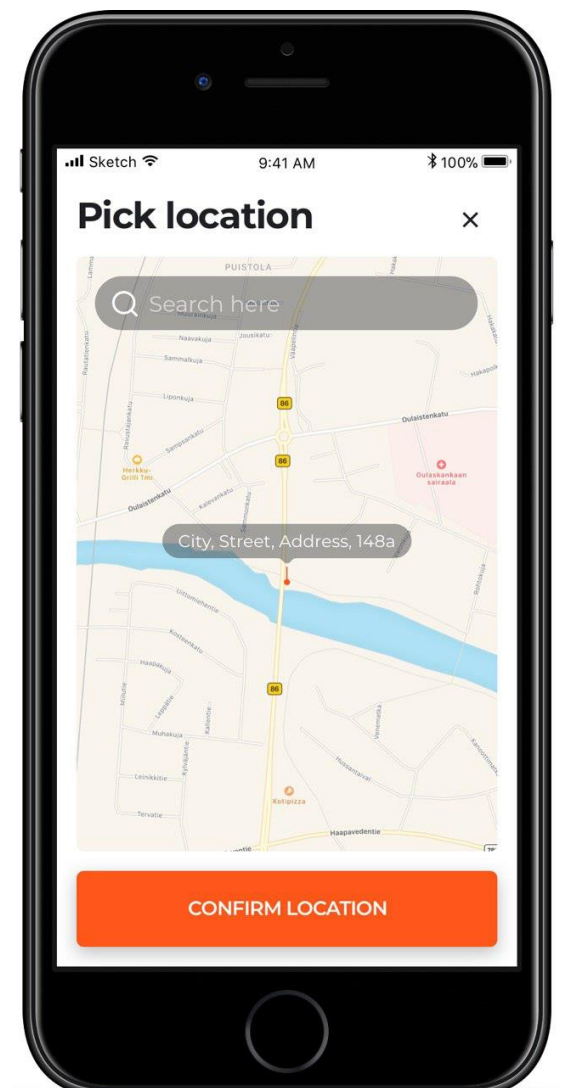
Sketch 9:41 AM 100%

Pick location

×

PUISTOLA

Search here

Naavakuja

Jousikatu

Sammalkuja

Liponkuja

86

Oulaistenkatu

Sampsankatu

86

Herkku-Grilli Timi

Oulaskankaan sairaala

Oulaistenkatu

Kalevankatu

City, Street, Address, 148a

Koskeenkatu

86

Muhakuja

Leinikkitie

Tervatie

Kotipizza

Haapavedentie

CONFIRM LOCATION